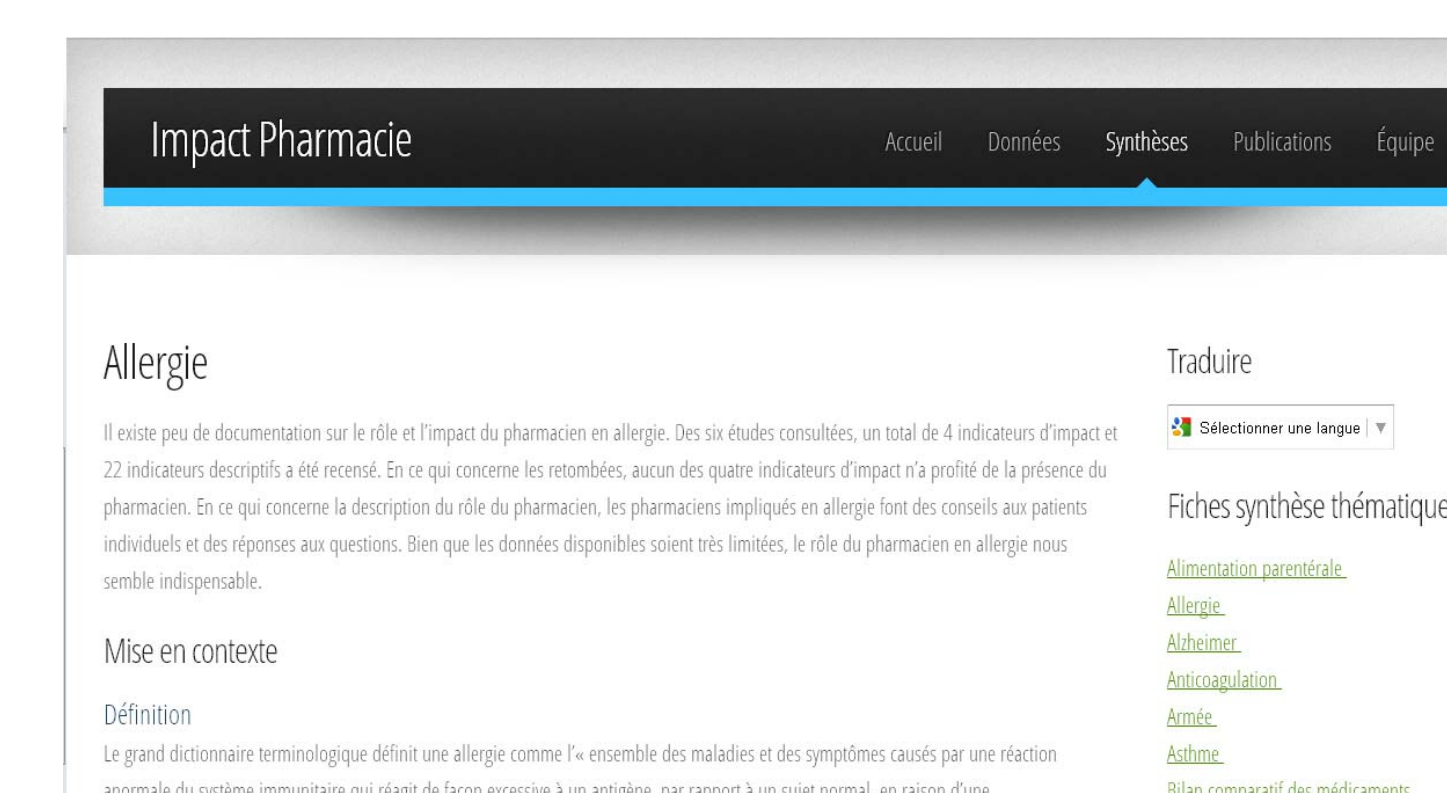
Impact Pharmacie

Accueil Données Synthèses Publications Équipe

Allergie

Il existe peu de documentation sur le rôle et l'impact du pharmacien en allergie. Des six études consultées, un total de 4 indicateurs d'impact et 22 indicateurs descriptifs a été recensé. En ce qui concerne les retombées, aucun des quatre indicateurs d'impact n'a profité de la présence du pharmacien. En ce qui concerne la description du rôle du pharmacien, les pharmaciens impliqués en allergie font des conseils aux patients individuels et des réponses aux questions. Bien que les données disponibles soient très limitées, le rôle du pharmacien en allergie nous semble indispensable.

Mise en contexte

Définition

Le grand dictionnaire terminologique définit une allergie comme l'« ensemble des maladies et des symptômes causés par une réaction anormale du système immunitaire qui réagit de façon excessive à un antigène, par rapport à un sujet normal, en raison d'une

Traduire

Sélectionner une langue ▼

Fiches synthèse thématique

Alimentation parentérale

Allergie

Alzheimer

Anticoagulation

Armée

Asthme

Bilan comparatif des médicaments